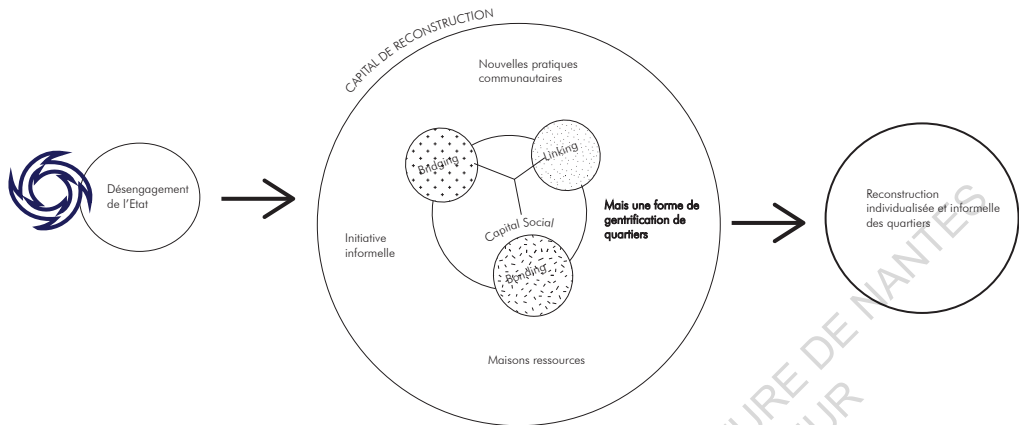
Désengagement de l'Etat

CAPITAL DE RECONSTRUCTION

Nouvelles pratiques communautaires

Bridging

Linking

Capital Social

Bonding

Initiative informelle

Mais une forme de gentrification de quartiers

Maisons ressources

Reconstruction individualisée et informelle des quartiers

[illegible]URE DE NANTES
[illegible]UR